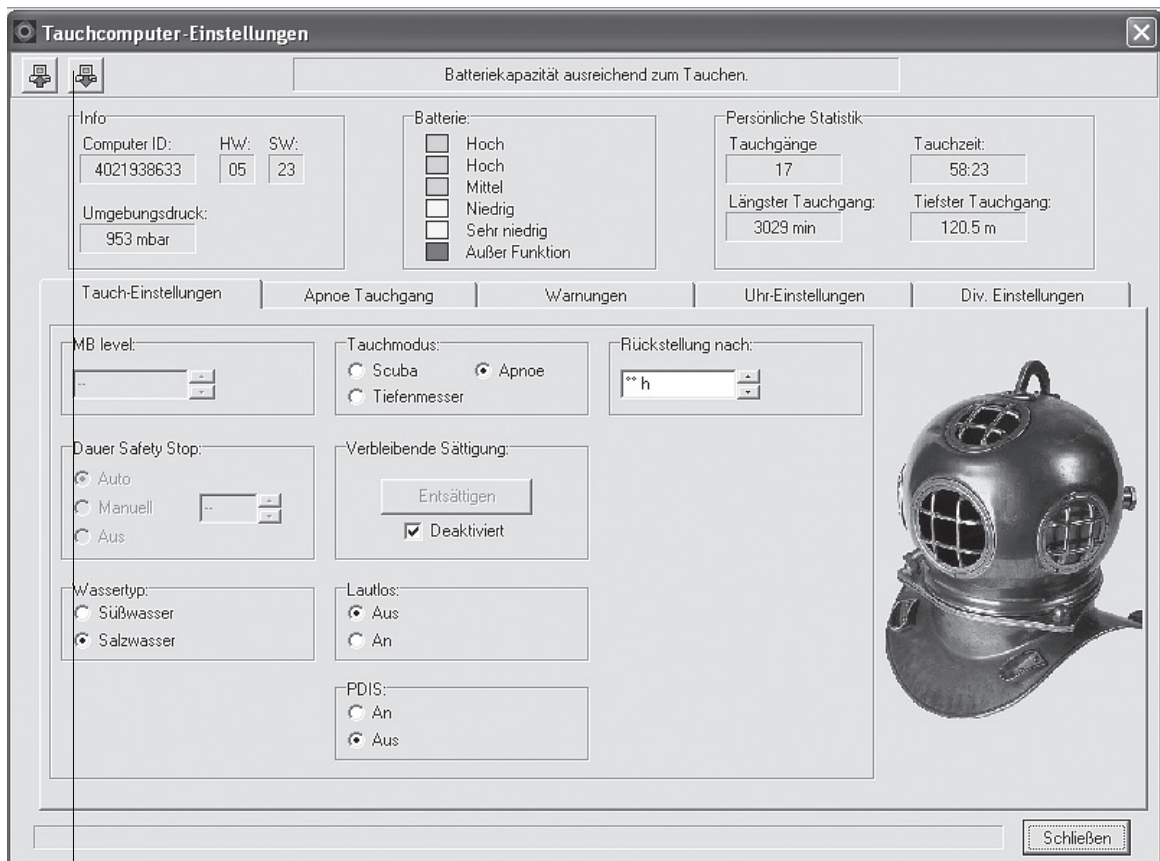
Tauchcomputer-Einstellungen

Batteriekapazität ausreichend zum Tauchen.

Info
Computer ID: 4021938633
HW: 05
SW: 23
Umgebungsdruck: 953 mbar

Batterie:
Hoch
Hoch
Mittel
Niedrig
Sehr niedrig
Außer Funktion

Persönliche Statistik
Tauchgänge: 17
Tauchzeit: 58:23
Längster Tauchgang: 3029 min
Tiefster Tauchgang: 120.5 m

Tauch-Einstellungen | Apnoe Tauchgang | Warnungen | Uhr-Einstellungen | Div. Einstellungen

MB level:
--

Tauchmodus:
Scuba
Apnoe
Tiefenmesser

Rückstellung nach:
** h

Dauer Safety Stop:
Auto
Manuell --
Aus

Verbleibende Sättigung:
Entsättigen
Deaktiviert

Wassertyp:
Süßwasser
Salzwasser

Lautlos:
Aus
An

PDIS:
An
Aus

Schließen